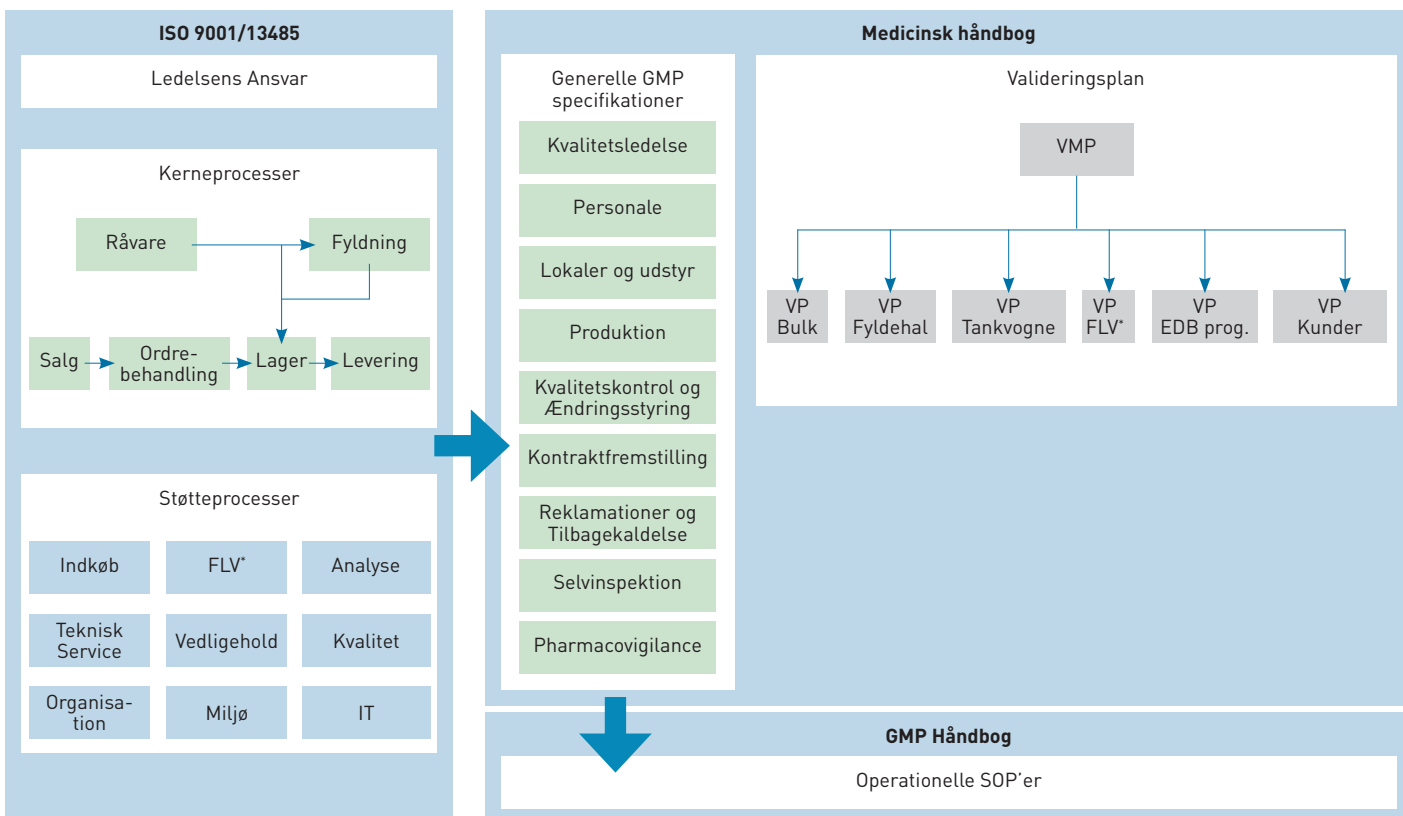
ISO 9001/13485

Ledelsens Ansvar

Kerneprocesser

Råvare

Fyldning

Salg

Ordrebehandling

Lager

Levering

Støtteprocesser

Indkøb

FLV*

Analyse

Teknisk Service

Vedligehold

Kvalitet

Organisation

Miljø

IT

Medicinsk håndbog

Generelle GMP specifikationer

Kvalitetsledelse

Personale

Lokaler og udstyr

Produktion

Kvalitetskontrol og Ændringsstyring

Kontraktfremstilling

Reklamationer og Tilbagekaldelse

Selvinspektion

Pharmacovigilance

Valideringsplan

VMP

VP Bulk

VP Fyldehal

VP Tankvogne

VP FLV*

VP EDB prog.

VP Kunder

GMP Håndbog

Operationelle SOP'er